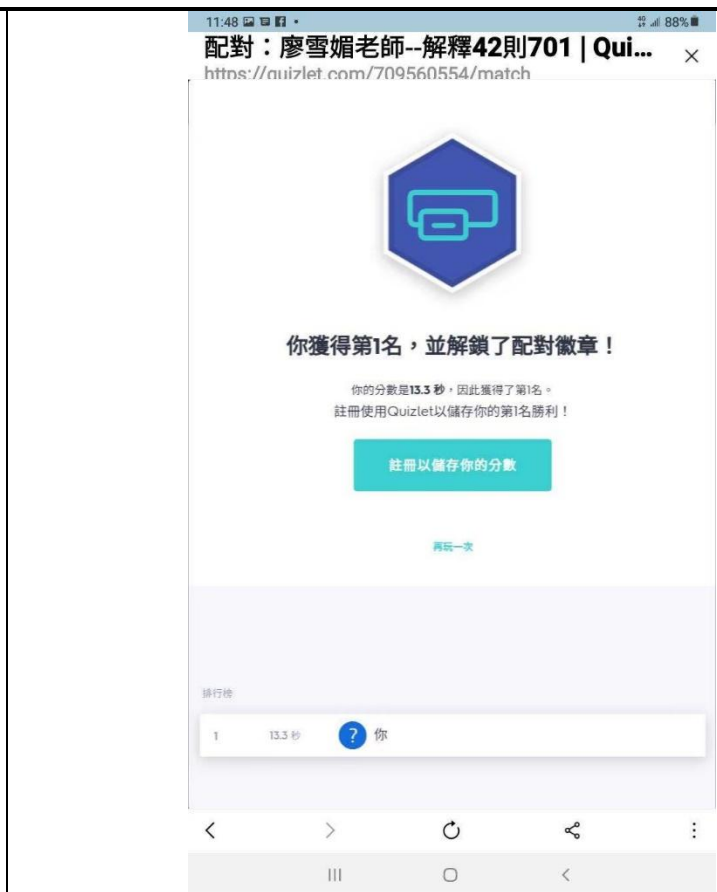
11:48

88%

配對：廖雪媚老師--解釋42則701 | Qui...

https://quizlet.com/709560554/match

你獲得第1名，並解鎖了配對徽章！

你的分數是13.3 秒，因此獲得了第1名。
註冊使用Quizlet以儲存你的第1名勝利！

註冊以儲存你的分數

再玩一次

排行榜

1 13.3 秒 ? 你